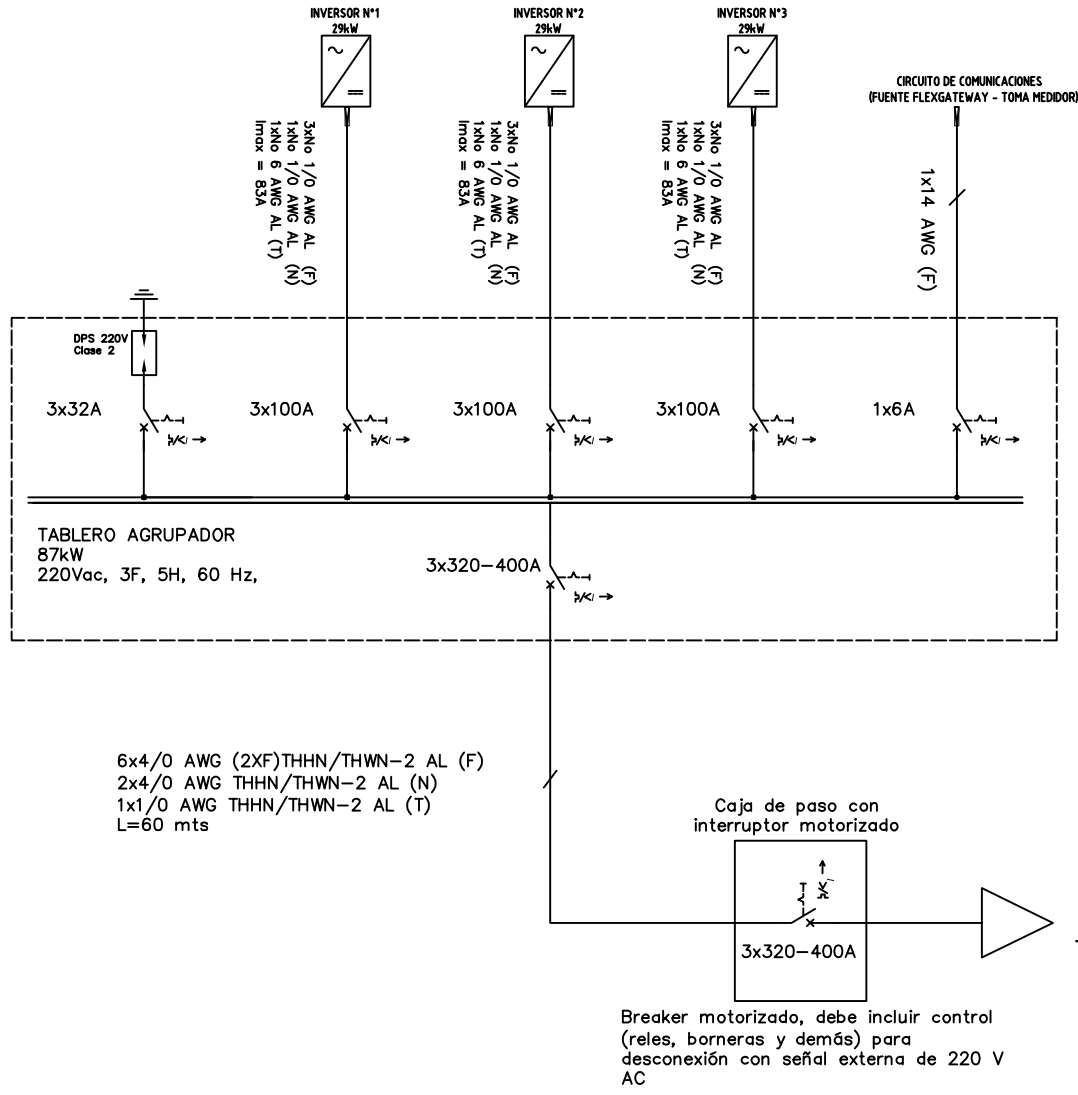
INVERSOR N°1
29kW

INVERSOR N°2
29kW

INVERSOR N°3
29kW

CIRCUITO DE COMUNICACIONES
(FUENTE FLEXGATEWAY - TOMA MEDIDOR)

3xNo 1/0 AWG AL (F)
1xNo 1/0 AWG AL (N)
1xNo 6 AWG AL (T)
Imax = 83A

3xNo 1/0 AWG AL (F)
1xNo 1/0 AWG AL (N)
1xNo 6 AWG AL (T)
Imax = 83A

3xNo 1/0 AWG AL (F)
1xNo 1/0 AWG AL (N)
1xNo 6 AWG AL (T)
Imax = 83A

1x14 AWG (F)

DPS 220V
Clase 2

3x32A

3x100A

3x100A

3x100A

1x6A

TABLERO AGRUPADOR
87kW
220Vac, 3F, 5H, 60 Hz,

3x320−400A

6x4/0 AWG (2XF)THHN/THWN−2 AL (F)
2x4/0 AWG THHN/THWN−2 AL (N)
1x1/0 AWG THHN/THWN−2 AL (T)
L=60 mts

Caja de paso con
interruptor motorizado

3x320−400A

Breaker motorizado, debe incluir control (reles, borneras y demás) para desconexión con señal externa de 220 V AC